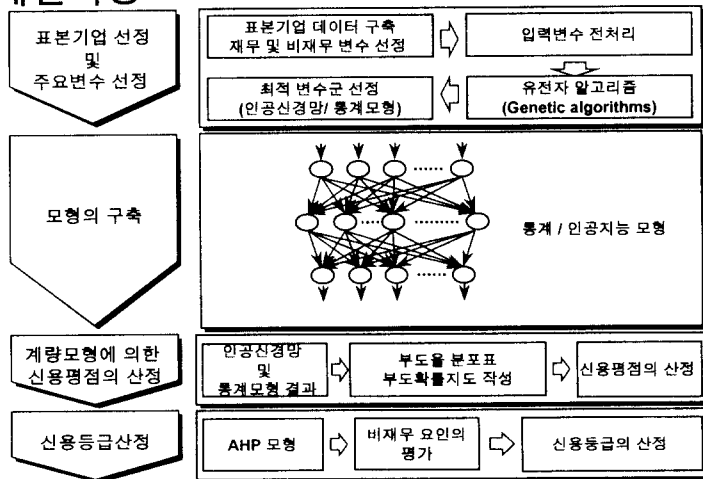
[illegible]

표본기업 선정 및 주요변수 선정

표본기업 데이터 구축 재무 및 비재무 변수 선정

입력변수 전처리

유전자 알고리즘 (Genetic algorithms)

최적 변수군 선정 (인공신경망/ 통계모형)

모형의 구축

통계 / 인공지능 모형

계량모형에 의한 신용평점의 산정

인공신경망 및 통계모형 결과

부도율 분포표 부도확률지도 작성

신용평점의 산정

신용등급산정

AHP 모형

비재무 요인의 평가

신용등급의 산정